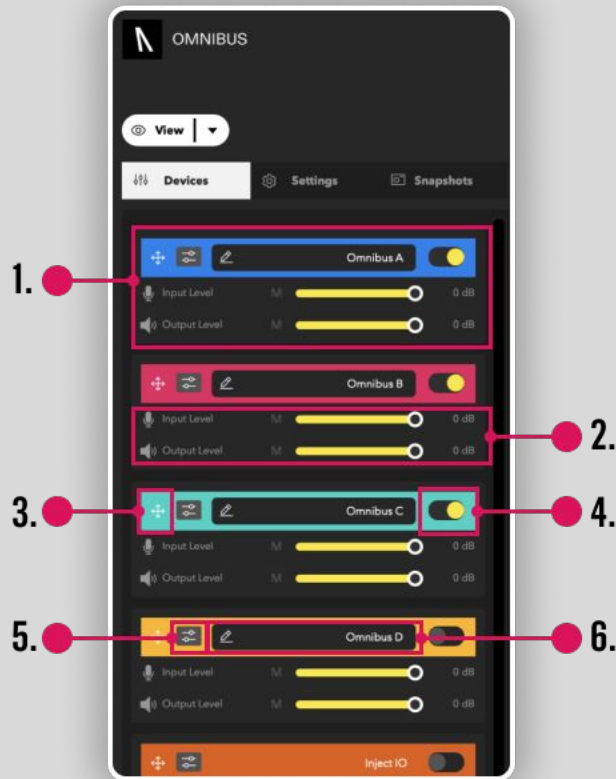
OMNIBUS

View

Devices
Settings
Snapshots

1.
Omnibus A
Input Level M 0 dB
Output Level M 0 dB

Omnibus B
Input Level M 0 dB
Output Level M 0 dB
2.

3.
Omnibus C
4.
Input Level M 0 dB
Output Level M 0 dB

5.
Omnibus D
6.
Input Level M 0 dB
Output Level M 0 dB

Inject IO